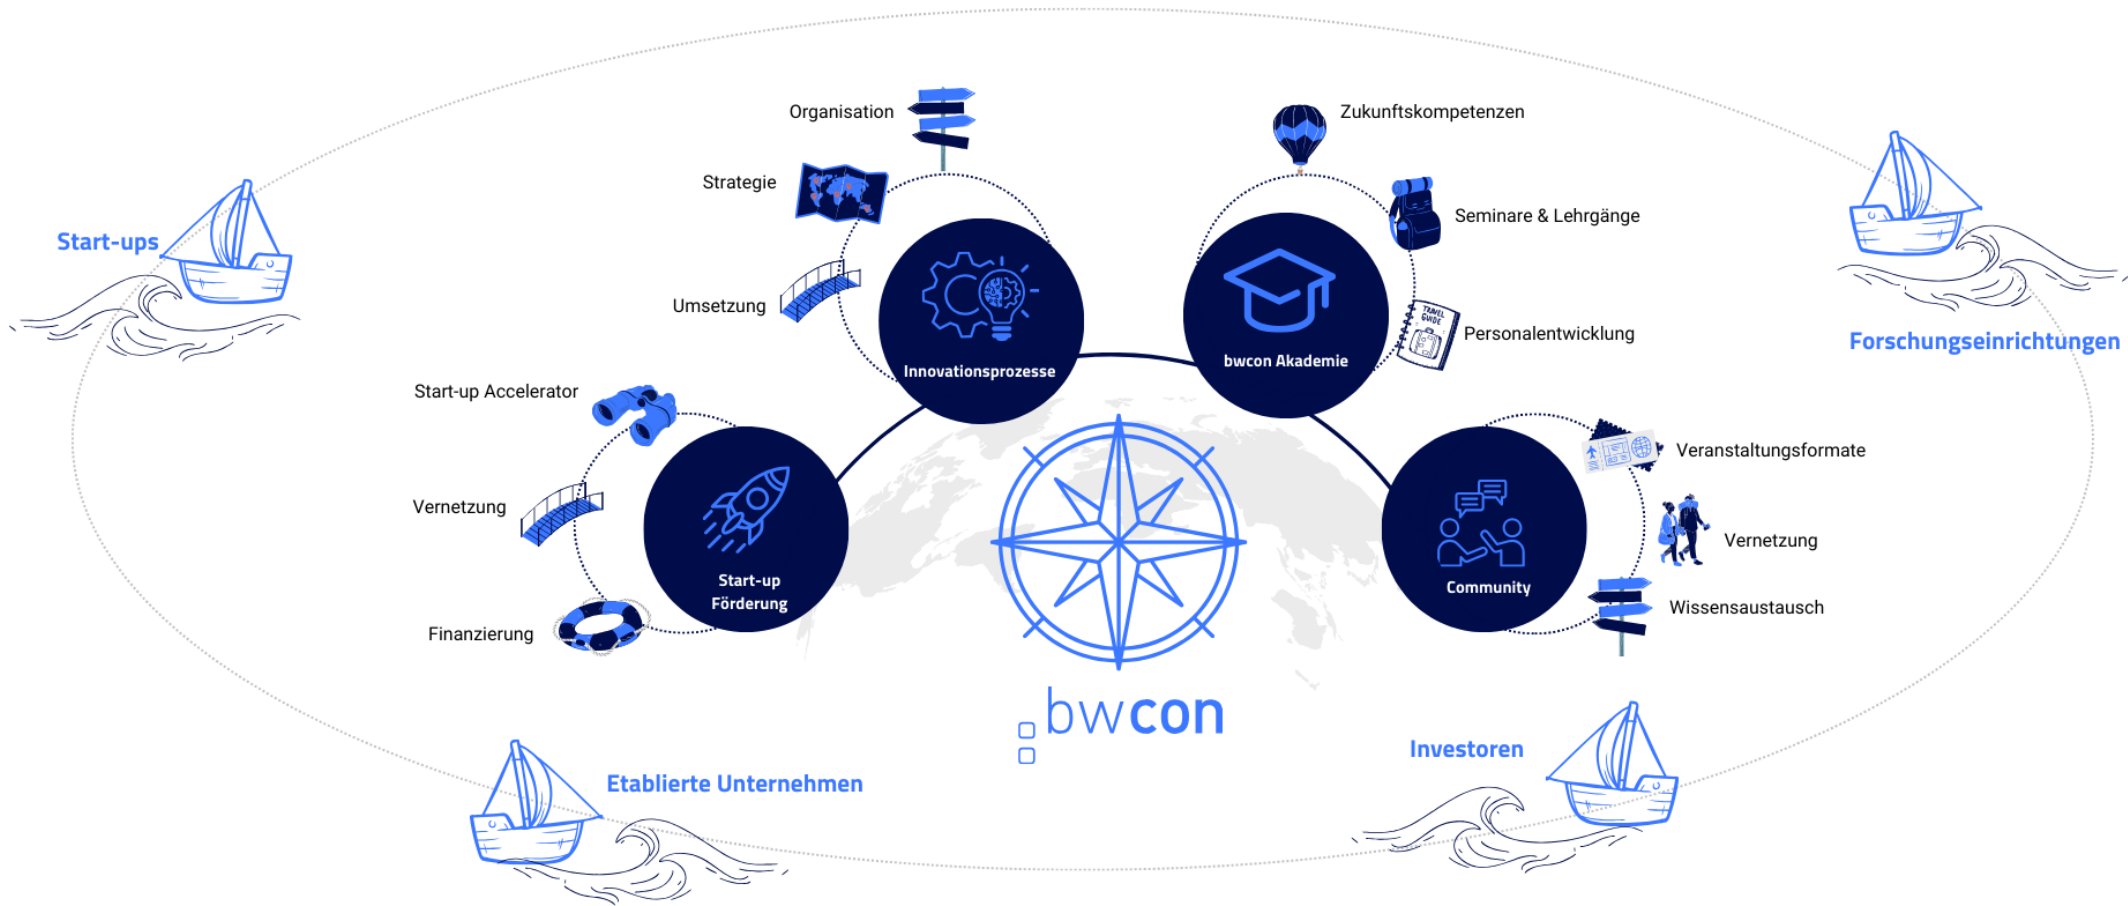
Start-ups

Organisation

Strategie

Umsetzung

Innovationsprozesse

Zukunftskompetenzen

Seminare & Lehrgänge

Personalentwicklung

TRAVEL GUIDE

bwcon Akademie

Forschungseinrichtungen

Start-up Accelerator

Vernetzung

Finanzierung

Start-up Förderung

Veranstaltungsformate

Vernetzung

Wissensaustausch

Community

bwcon

Etablierte Unternehmen

Investoren